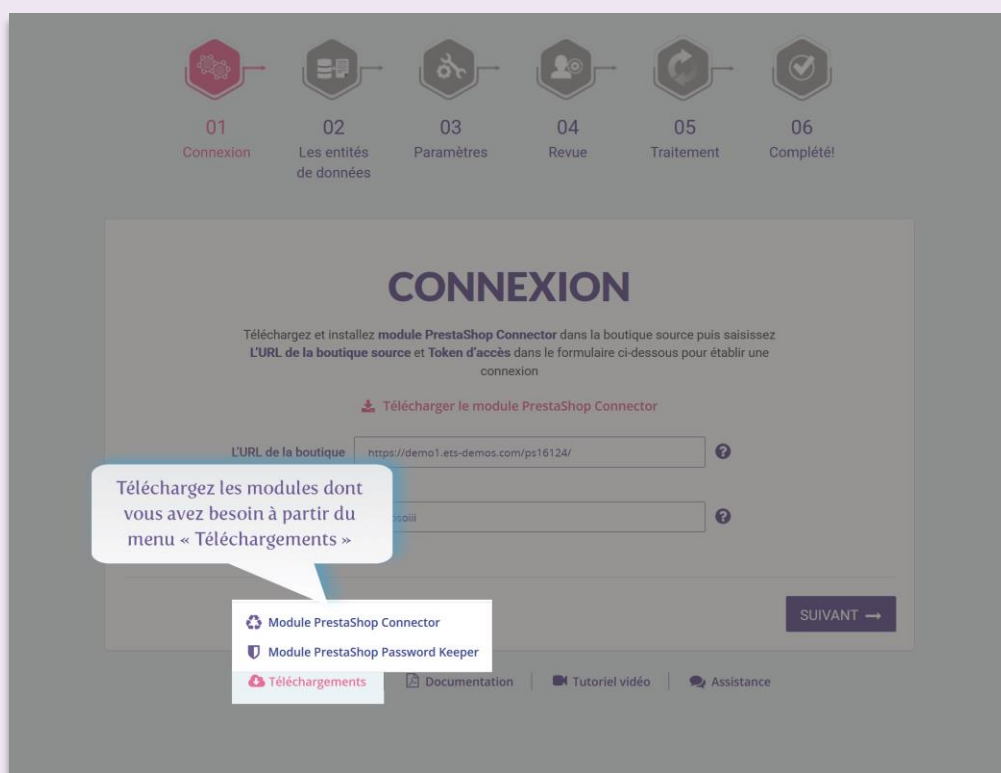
01
Connexion

02
Les entités de données

03
Paramètres

04
Revue

05
Traitement

06
Complété!

CONNEXION

Téléchargez et installez module PrestaShop Connector dans la boutique source puis saisissez L'URL de la boutique source et Token d'accès dans le formulaire ci-dessous pour établir une connexion

Télécharger le module PrestaShop Connector

L'URL de la boutique https://demo1.ets-demos.com/ps16124/

Téléchargez les modules dont vous avez besoin à partir du menu « Téléchargements »

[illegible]soiii

SUIVANT →

Module PrestaShop Connector
Module PrestaShop Password Keeper
Téléchargements | Documentation | Tutoriel vidéo | Assistance